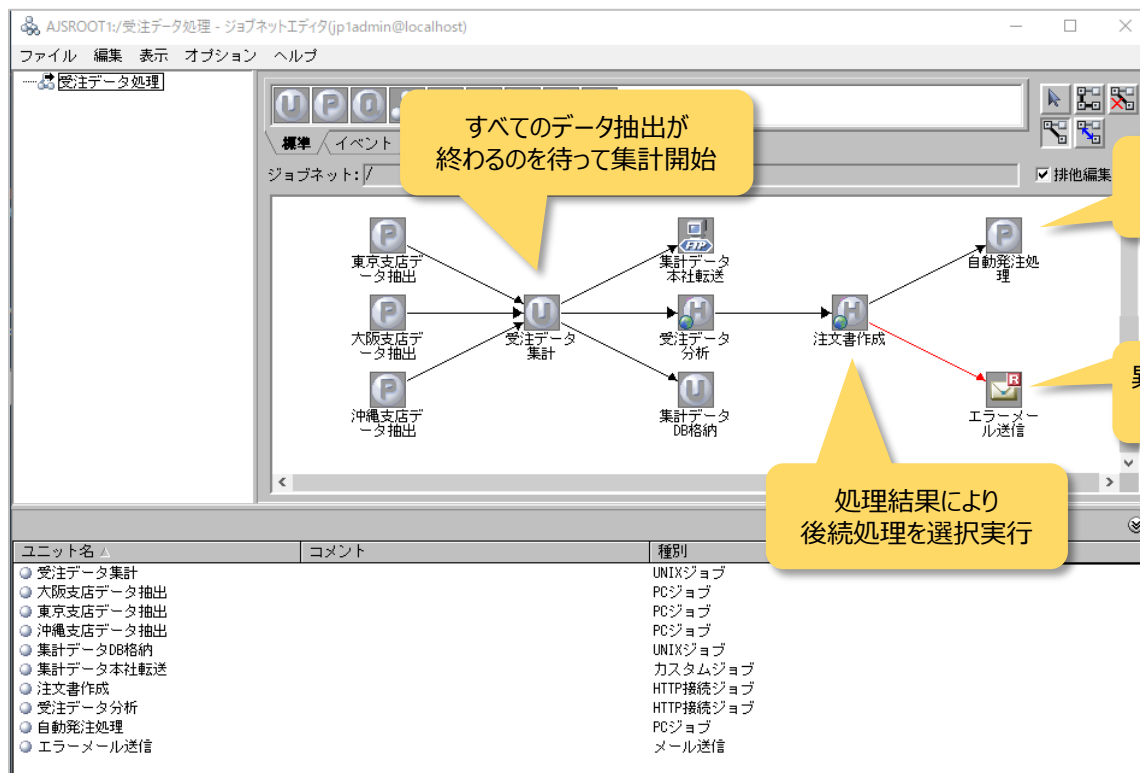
AJSROOT1:/受注データ処理 - ジョブネットエディタ(jp1admin@localhost)

ファイル 編集 表示 オプション ヘルプ

受注データ処理

標準 イベント

ジョブネット: /

排他編集

すべてのデータ抽出が
終わるのを待って集計開始

東京支店データ抽出
大阪支店データ抽出
沖縄支店データ抽出
受注データ集計
集計データ本社転送
受注データ分析
集計データDB格納
注文書作成
自動発注処理
エラーメール送信

FTP

処理結果により
後続処理を選択実行

異

| ユニット名 | コメント | 種別 |
|---|---|---|
| 受注データ集計 | | UNIXジョブ |
| 大阪支店データ抽出 | | PCジョブ |
| 東京支店データ抽出 | | PCジョブ |
| 沖縄支店データ抽出 | | PCジョブ |
| 集計データDB格納 | | UNIXジョブ |
| 集計データ本社転送 | | カスタムジョブ |
| 注文書作成 | | HTTP接続ジョブ |
| 受注データ分析 | | HTTP接続ジョブ |
| 自動発注処理 | | PCジョブ |
| エラーメール送信 | | メール送信 |